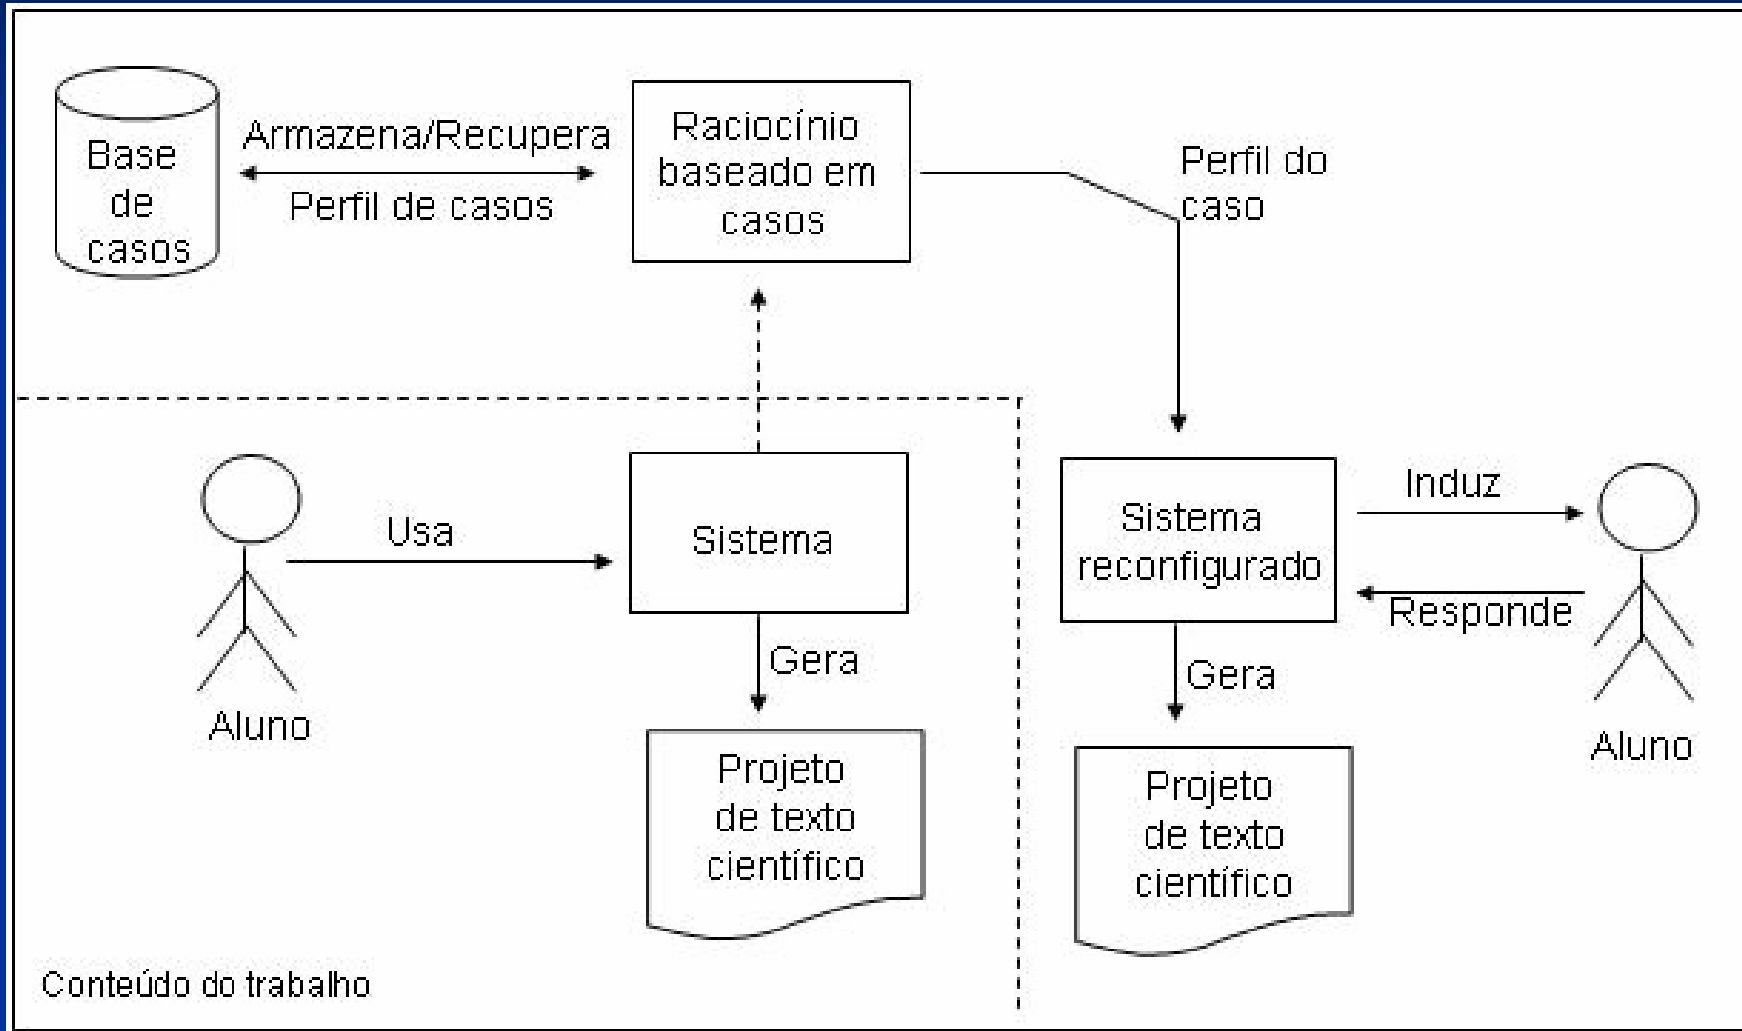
Base de casos

Armazena/Recupera

Perfil de casos

Raciocínio baseado em casos

Perfil do caso

Aluno

Usa

Sistema

Gera

Projeto de texto científico

Sistema reconfigurado

Induz

Responde

Aluno

Gera

Projeto de texto científico

Conteúdo do trabalho